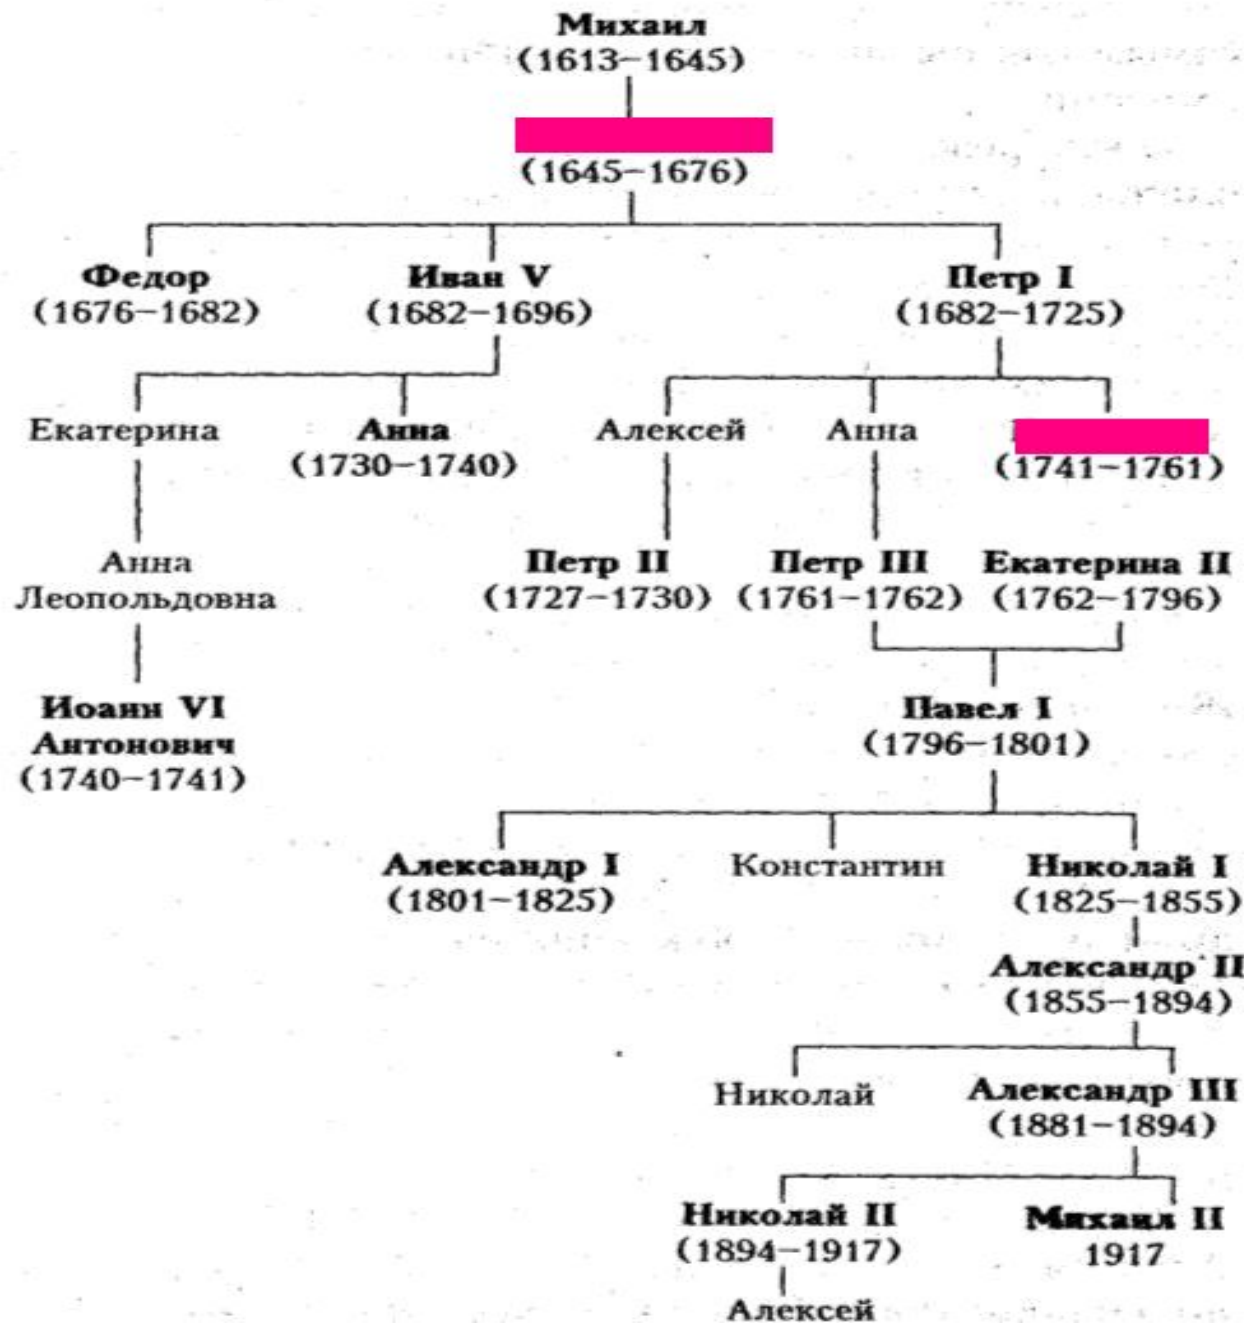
Михаил
(1613–1645)

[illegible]
(1645–1676)

Федор
(1676–1682)

Иван V
(1682–1696)

Петр I
(1682–1725)

Екатерина

Анна
(1730–1740)

Алексей

Анна

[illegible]
(1741–1761)

Анна Леопольдовна

Петр II
(1727–1730)

Петр III
(1761–1762)

Екатерина II
(1762–1796)

Иоанн VI Антонович
(1740–1741)

Павел I
(1796–1801)

Александр I
(1801–1825)

Константин

Николай I
(1825–1855)

Александр II
(1855–1894)

Николай

Александр III
(1881–1894)

Николай II
(1894–1917)

Михаил II
1917

Алексей